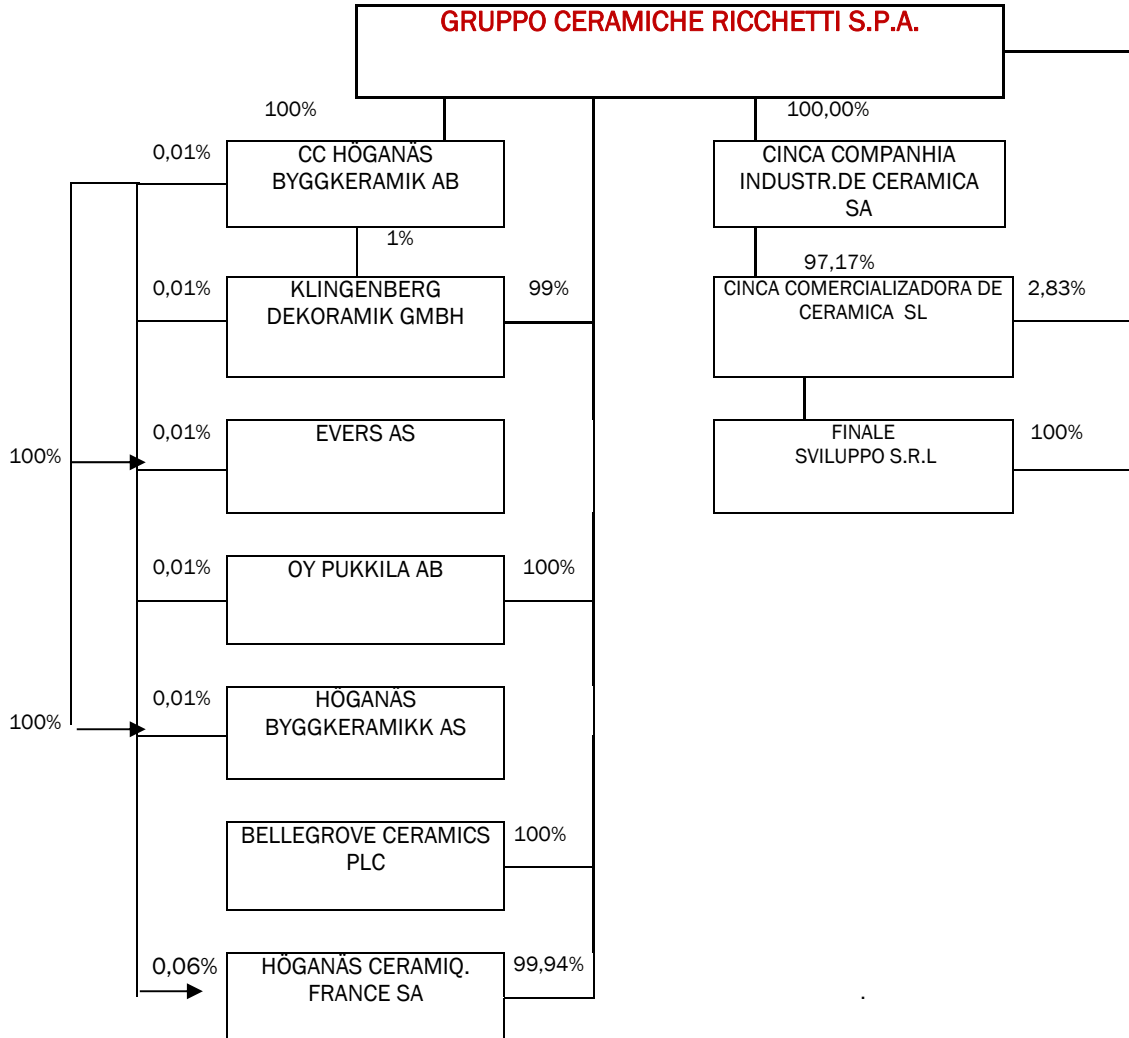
GRUPPO CERAMICHE RICCHETTI S.P.A.

100%

100,00%

0,01%

CC HÖGANÄS BYGGKERAMIK AB

CINCA COMPANHIA INDUSTR.DE CERAMICA SA

1%

97,17%

0,01%

KLINGENBERG DEKORAMIK GMBH

99%

CINCA COMERCIALIZADORA DE CERAMICA SL

2,83%

0,01%

EVERS AS

FINALE SVILUPPO S.R.L

100%

100%

0,01%

OY PUKKILA AB

100%

0,01%

HÖGANÄS BYGGKERAMIKK AS

100%

BELLEGROVE CERAMICS PLC

100%

0,06%

HÖGANÄS CERAMIQ. FRANCE SA

99,94%